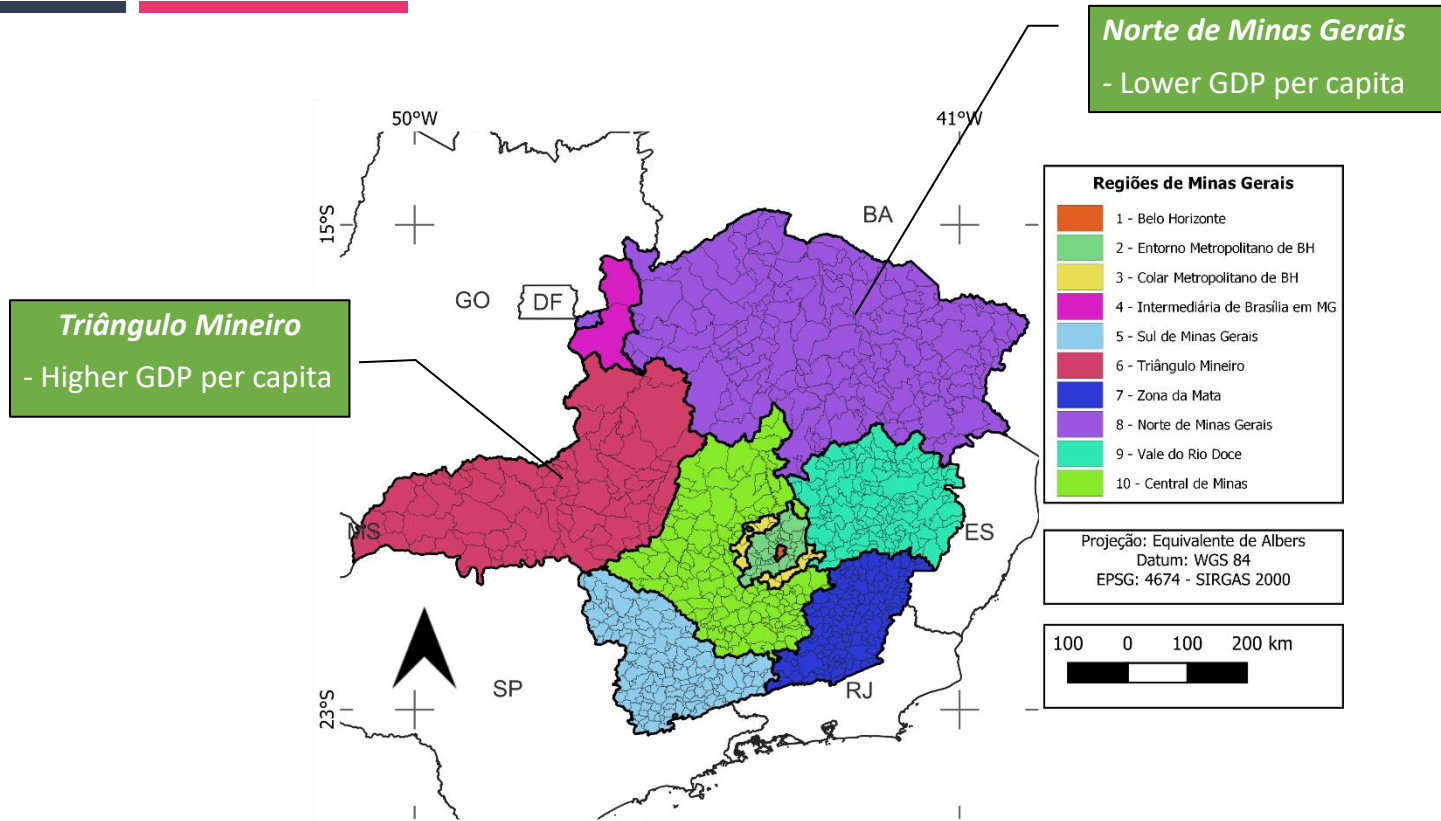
*Norte de Minas Gerais*
- Lower GDP per capita

50°W

41°W

15°S

BA

GO

DF

*Triângulo Mineiro*
- Higher GDP per capita

MS

ES

SP

RJ

23°S

Regiões de Minas Gerais
1 - Belo Horizonte
2 - Entorno Metropolitano de BH
3 - Colar Metropolitano de BH
4 - Intermediária de Brasília em MG
5 - Sul de Minas Gerais
6 - Triângulo Mineiro
7 - Zona da Mata
8 - Norte de Minas Gerais
9 - Vale do Rio Doce
10 - Central de Minas

Projeção: Equivalente de Albers
Datum: WGS 84
EPSG: 4674 - SIRGAS 2000

100 0 100 200 km